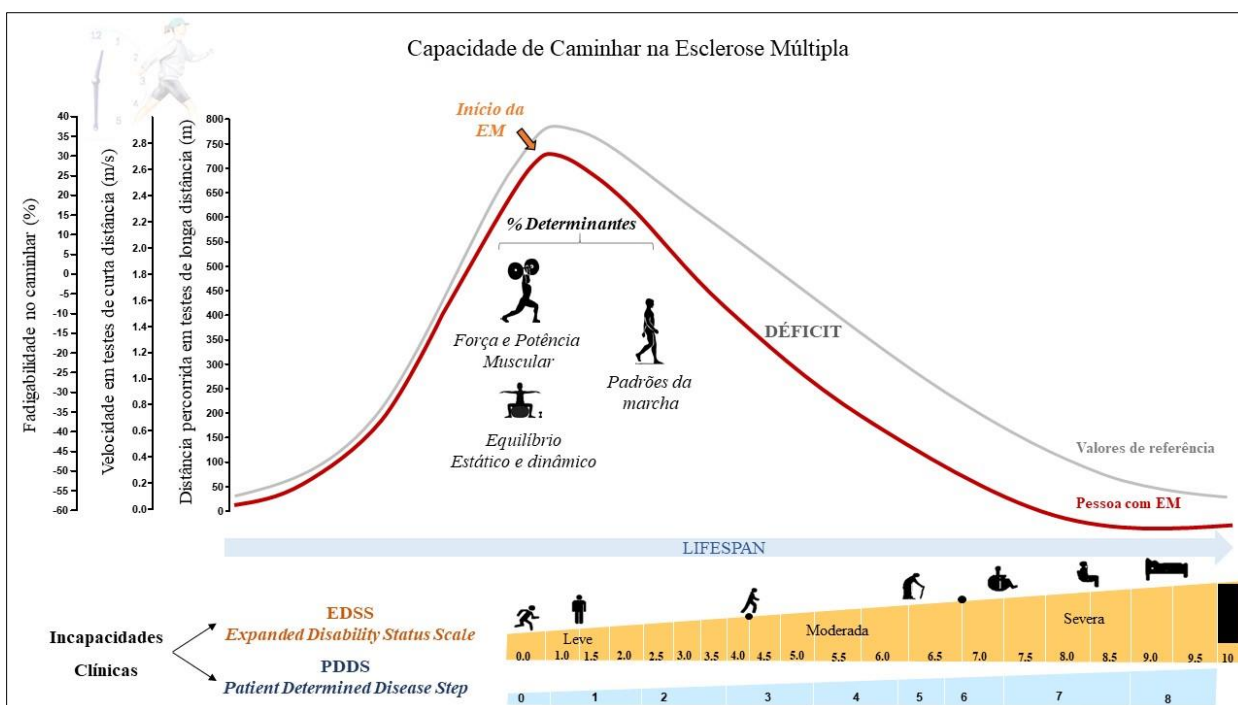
Capacidade de Caminhar na Esclerose Múltipla

Fadigabilidade no caminhar (%)
40 35 30 25 20 15 10 5 0 -5 -10 -15 -20 -25 -30 -35 -40 -45 -50 -55 -60

Velocidade em testes de curta distância (m/s)
2.8 2.6 2.4 2.2 2.0 1.8 1.6 1.4 1.2 1.0 0.8 0.6 0.4 0.2 0.0

Distância percorrida em testes de longa distância (m)
800 750 700 650 600 550 500 450 400 350 300 250 200 150 100 50 0

Início da EM

% Determinantes

Força e Potência Muscular

Padrões da marcha

Equilíbrio Estático e dinâmico

DÉFICIT

Valores de referência

Pessoa com EM

LIFESPAN

Incapacidades Clínicas

EDSS
Expanded Disability Status Scale

PDDS
Patient Determined Disease Step

Leve
Moderada
Severa

0.0 1.0 1.5 2.0 2.5 3.0 3.5 4.0 4.5 5.0 5.5 6.0 6.5 7.0 7.5 8.0 8.5 9.0 9.5 10

0 1 2 3 4 5 6 7 8